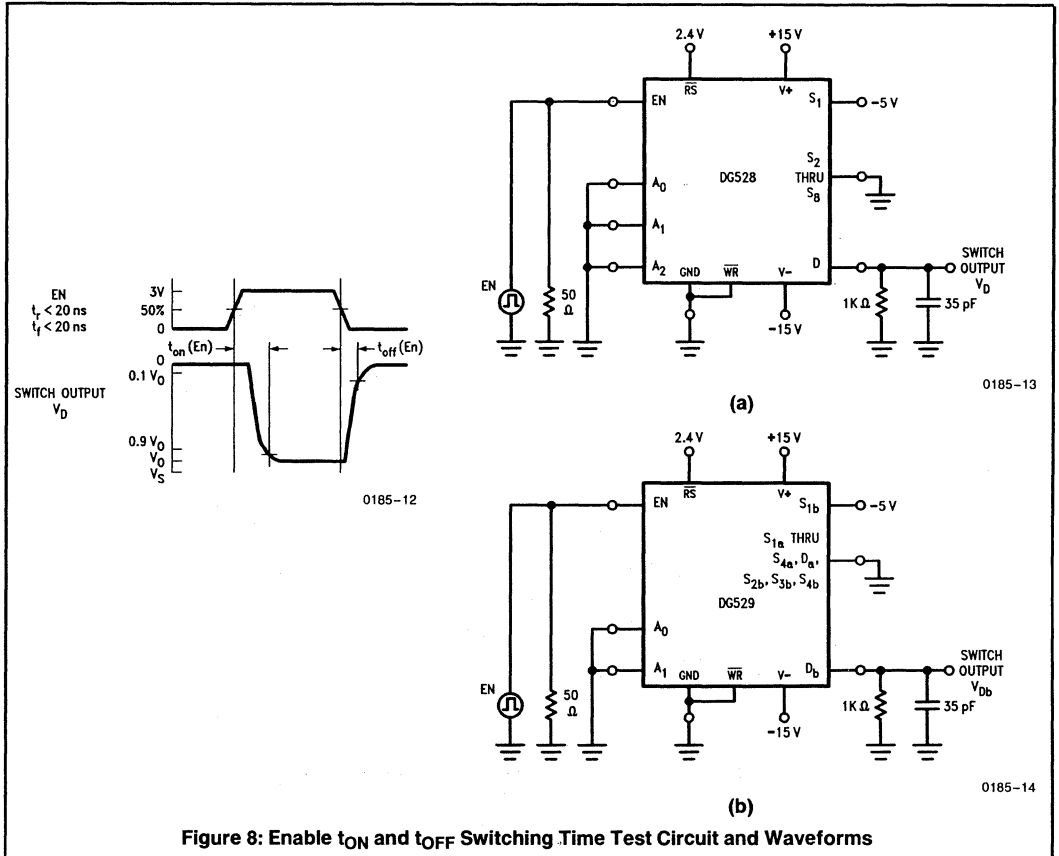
EN
$t_r < 20$ ns
$t_f < 20$ ns

3V
50%
0

$t_{on}$ (En)
$t_{off}$ (En)

0
0.1 $V_O$

SWITCH OUTPUT
$V_D$

0.9 $V_O$
$V_O$
$V_S$

0185-12

2.4 V
+15 V
$\overline{RS}$
V+
EN
$S_1$
-5 V
$S_2$
THRU
$S_8$
$A_0$
DG528
$A_1$
$A_2$
GND
$\overline{WR}$
V-
D
SWITCH OUTPUT
$V_D$
EN
50 Ω
1K Ω
35 pF
-15 V

0185-13

(a)

2.4 V
+15 V
$\overline{RS}$
V+
EN
$S_{1b}$
-5 V
$S_{1a}$ THRU
$S_{4a}$, $D_a$,
$S_{2b}$, $S_{3b}$, $S_{4b}$
DG529
$A_0$
$A_1$
GND
$\overline{WR}$
V-
$D_b$
SWITCH OUTPUT
$V_{Db}$
EN
50 Ω
1K Ω
35 pF
-15 V

0185-14

(b)

Figure 8: Enable $t_{ON}$ and $t_{OFF}$ Switching Time Test Circuit and Waveforms